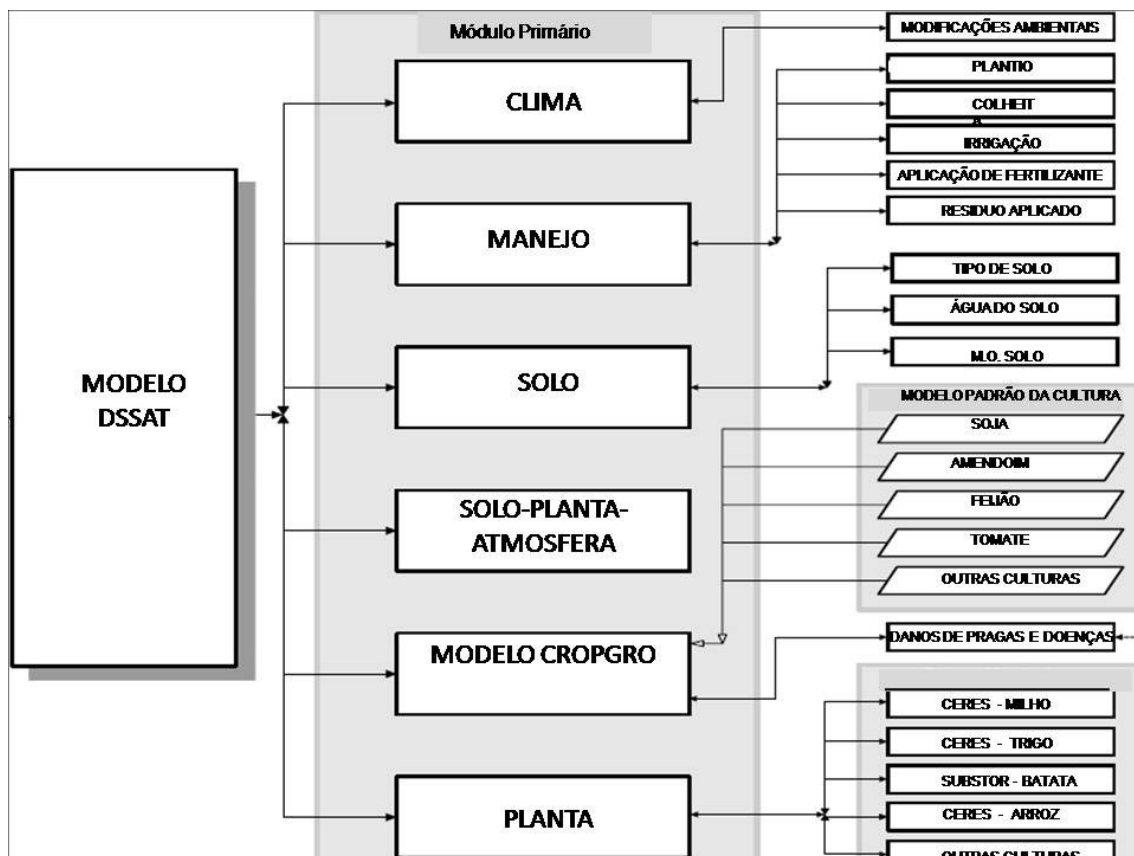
Módulo Primário

MODELO DSSAT

CLIMA

MANEJO

SOLO

SOLO-PLANTA-ATMOSFERA

MODELO CROPGRO

PLANTA

MODIFICAÇÕES AMBIENTAIS

PLANTIO

COLHEIT A

IRRIGAÇÃO

APLICAÇÃO DE FERTILIZANTE

RESIDUO APLICADO

TIPO DE SOLO

ÁGUA DO SOLO

M.O. SOLO

MODELO PADRÃO DA CULTURA

SOJA

AMENDOIM

FEIJÃO

TOMATE

OUTRAS CULTURAS

DANOS DE PRAGAS E DOENÇAS

CERES - MILHO

CERES - TRIGO

SUBSTOR - BATATA

CERES - ARROZ

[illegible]